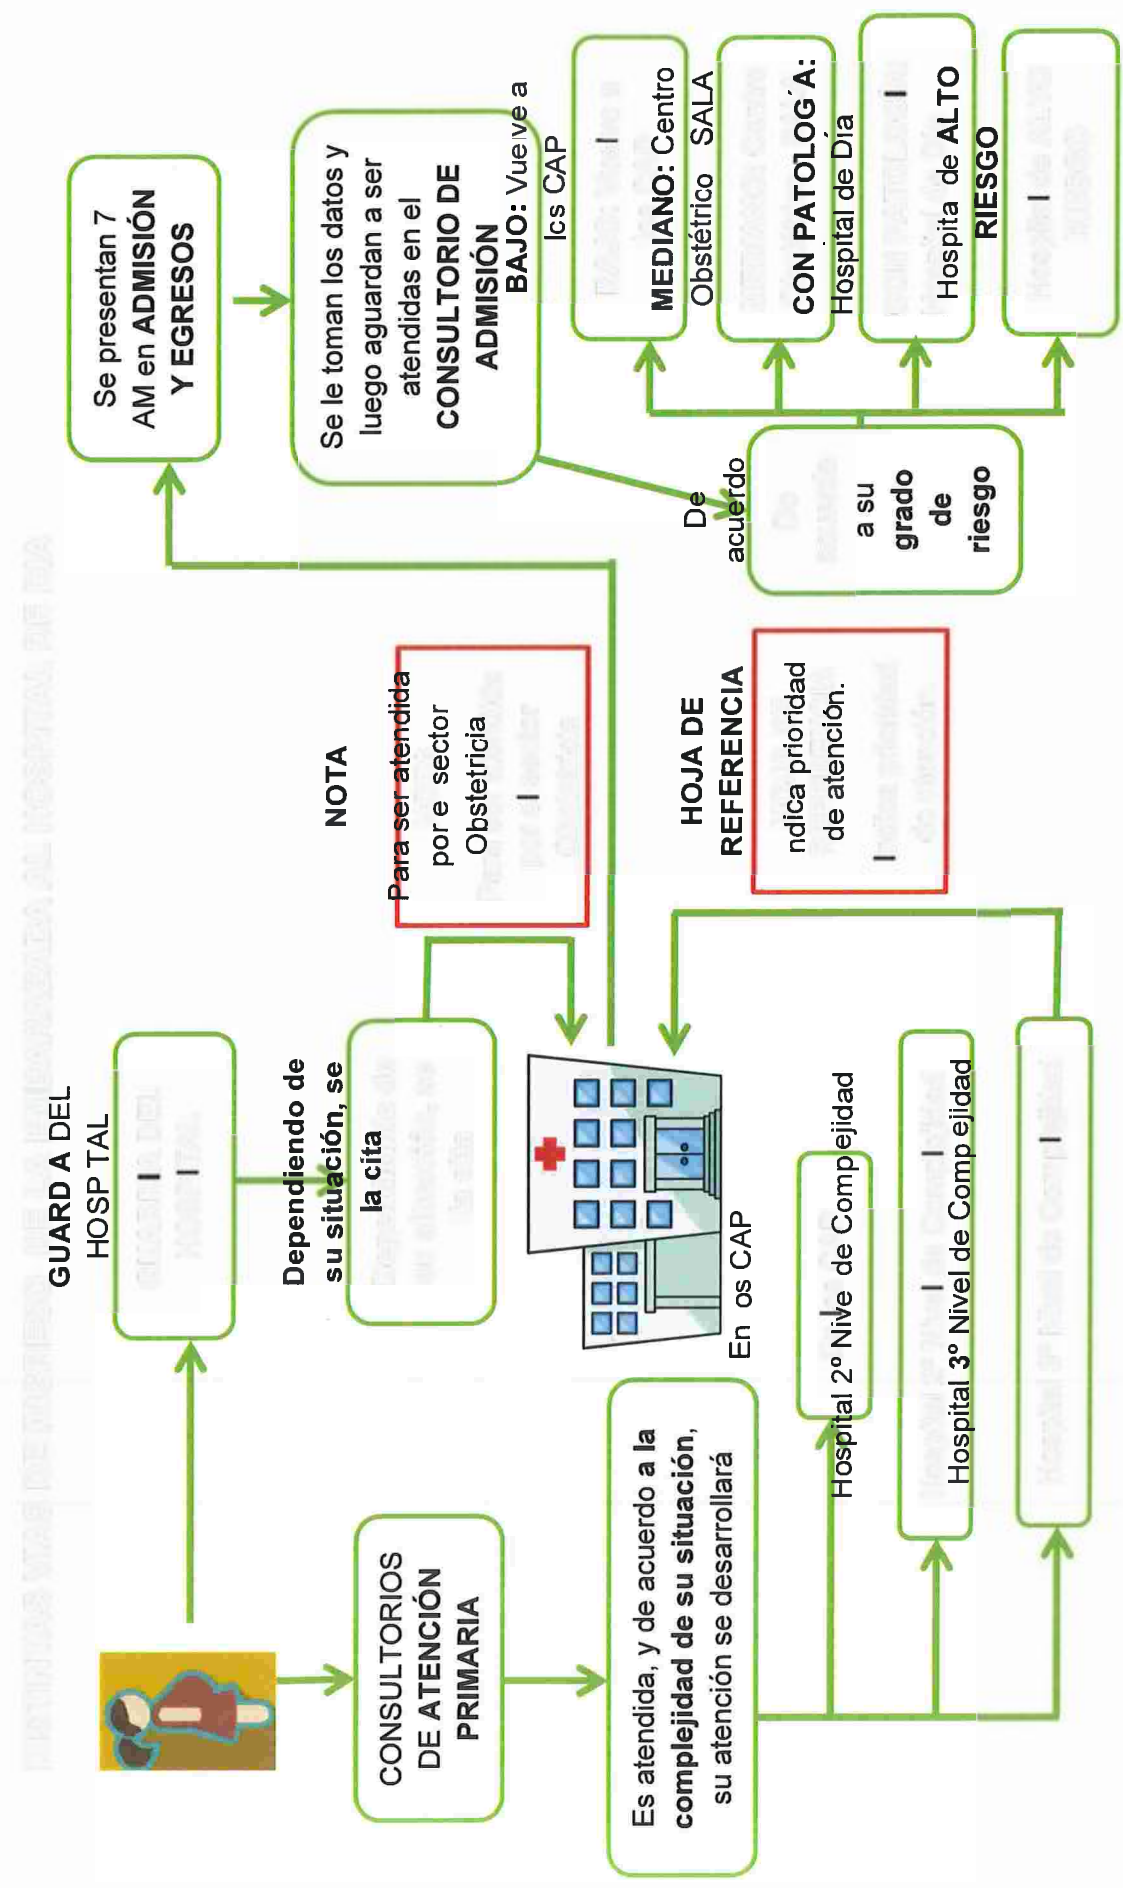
GUARD A DEL HOSP TAL

Dependiendo de su situación, se la cita

CONSULTORIOS DE ATENCIÓN PRIMARIA

Es atendida, y de acuerdo a la complejidad de su situación, su atención se desarrollará

En os CAP

Hospital 2° Nive de Compejidad

Hospital 3° Nivel de Compejidad

NOTA

Para ser atendida por e sector Obstetricia

HOJA DE REFERENCIA

ndica prioridad de atención.

Se presentan 7 AM en ADMISIÓN Y EGRESOS

Se le toman los datos y luego aguardan a ser atendidas en el CONSULTORIO DE ADMISIÓN

De acuerdo

a su grado de riesgo

BAJO: Vuelve a los CAP

MEDIANO: Centro Obstétrico SALA

CON PATOLOG A: Hospital de Día

Hospita de ALTO RIESGO